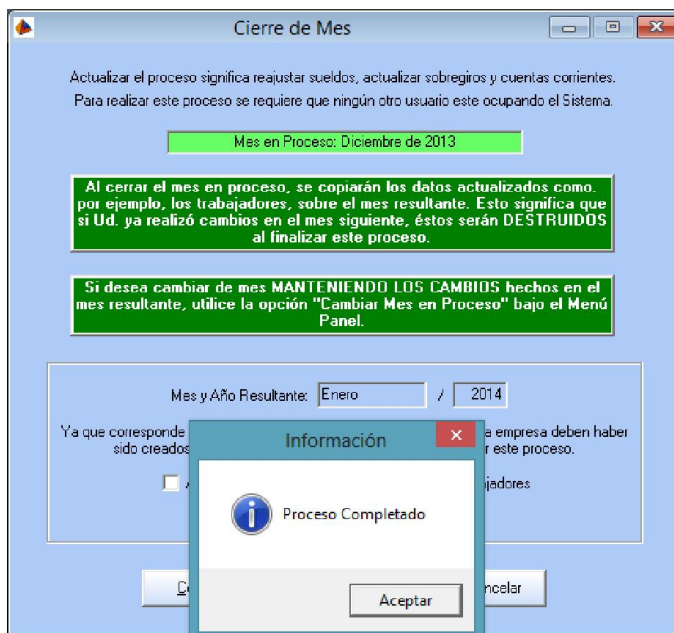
Cierre de Mes

Actualizar el proceso significa reajustar sueldos, actualizar sobregiros y cuentas corrientes. Para realizar este proceso se requiere que ningún otro usuario este ocupando el Sistema.

Mes en Proceso: Diciembre de 2013

Al cerrar el mes en proceso, se copiarán los datos actualizados como. por ejemplo, los trabajadores, sobre el mes resultante. Esto significa que si Ud. ya realizó cambios en el mes siguiente, éstos serán DESTRUIDOS al finalizar este proceso.

Si desea cambiar de mes MANTENIENDO LOS CAMBIOS hechos en el mes resultante, utilice la opción "Cambiar Mes en Proceso" bajo el Menú Panel.

Mes y Año Resultante: Enero / 2014

Ya que corresponde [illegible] a empresa deben haber sido creados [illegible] r este proceso.

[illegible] jajadores

Información

Proceso Completado

Aceptar

C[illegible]

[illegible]ncelar